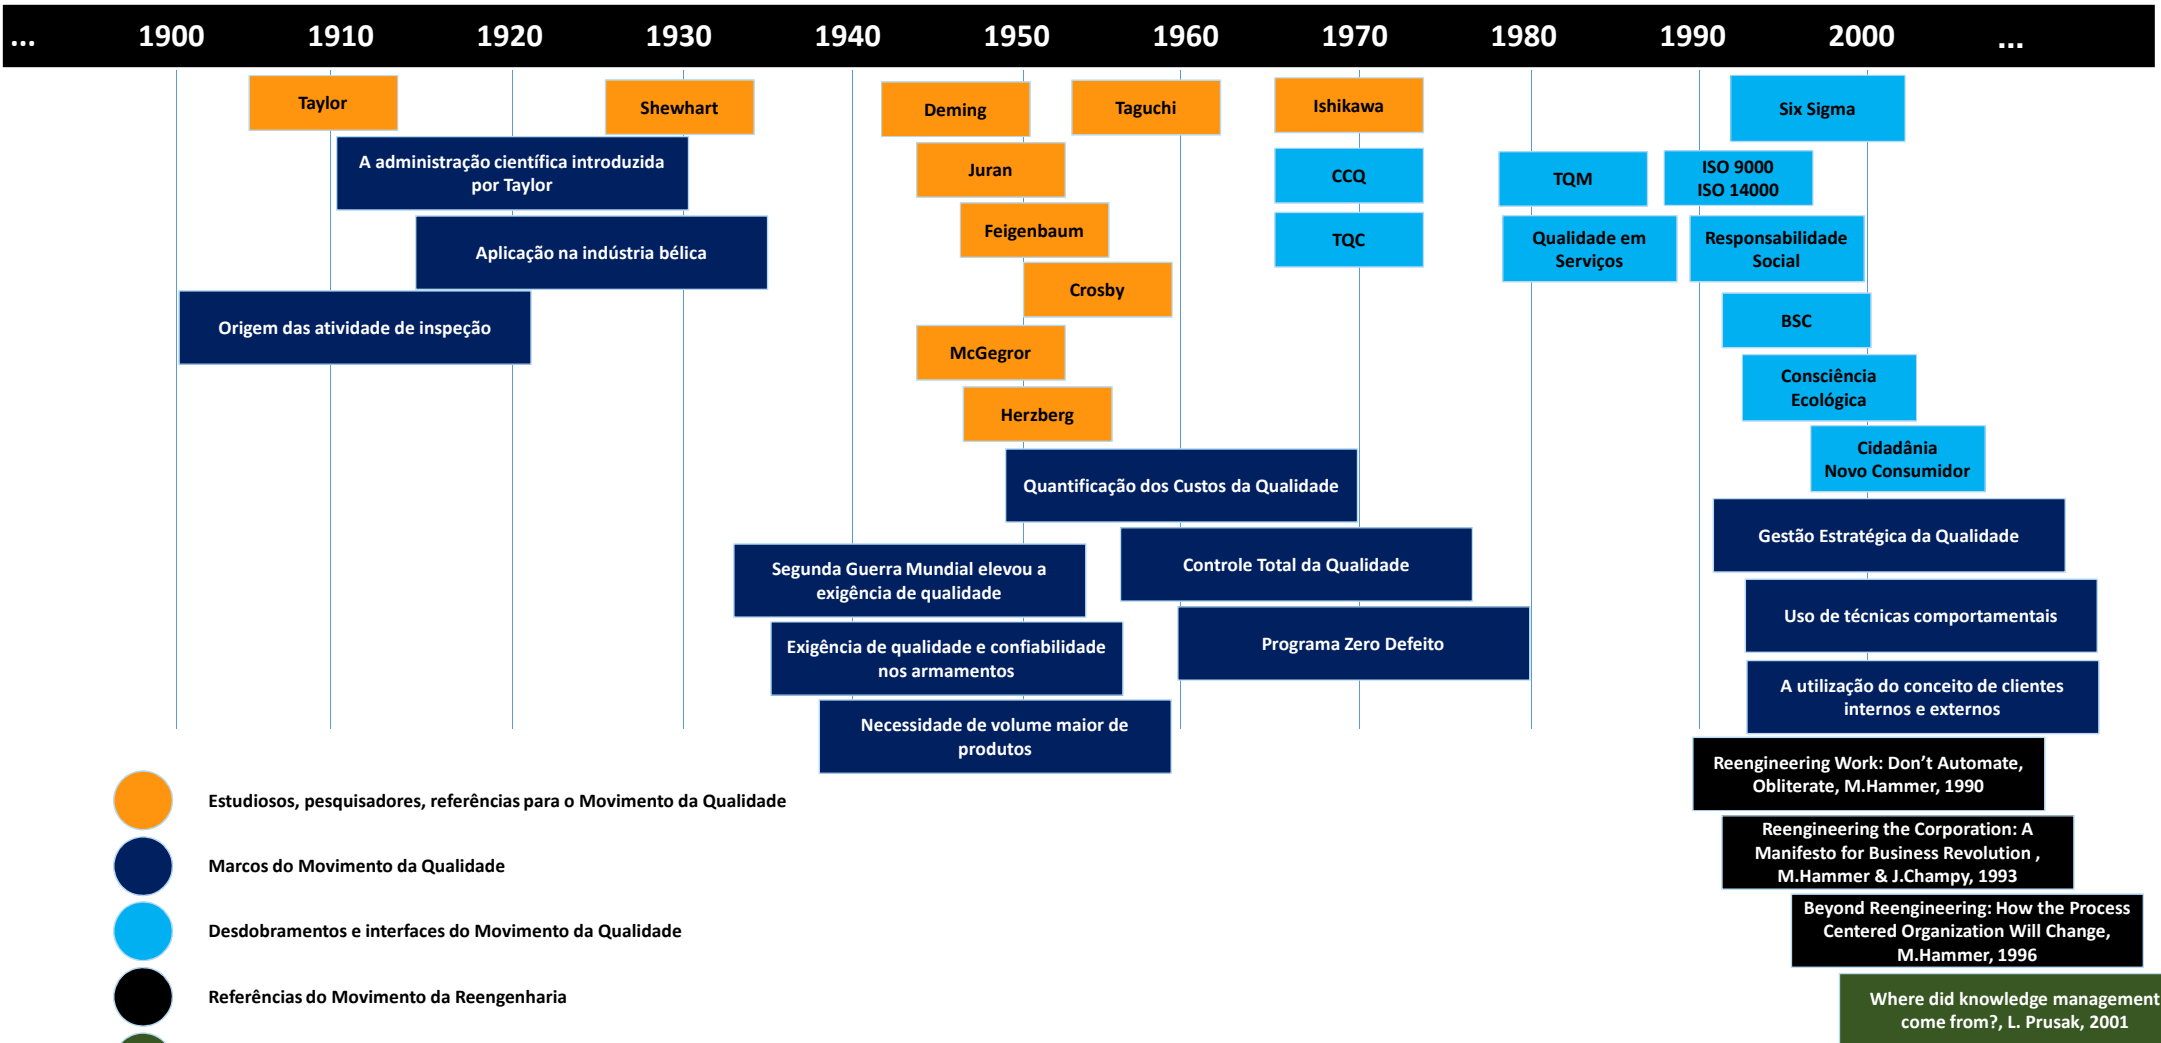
... 1900 1910 1920 1930 1940 1950 1960 1970 1980 1990 2000 ...

Taylor

Shewhart

Deming

Taguchi

Ishikawa

Six Sigma

A administração científica introduzida por Taylor

Juran

CCQ

TQM

ISO 9000
ISO 14000

Aplicação na indústria bélica

Feigenbaum

TQC

Qualidade em Serviços

Responsabilidade Social

Crosby

Origem das atividade de inspeção

BSC

McGegror

Consciência Ecológica

Herzberg

Cidadânia
Novo Consumidor

Quantificação dos Custos da Qualidade

Gestão Estratégica da Qualidade

Segunda Guerra Mundial elevou a exigência de qualidade

Controle Total da Qualidade

Uso de técnicas comportamentais

Exigência de qualidade e confiabilidade nos armamentos

Programa Zero Defeito

A utilização do conceito de clientes internos e externos

Necessidade de volume maior de produtos

Reengineering Work: Don't Automate, Obliterate, M.Hammer, 1990

Estudiosos, pesquisadores, referências para o Movimento da Qualidade

Marcos do Movimento da Qualidade

Reengineering the Corporation: A Manifesto for Business Revolution , M.Hammer & J.Champy, 1993

Desdobramentos e interfaces do Movimento da Qualidade

Beyond Reengineering: How the Process Centered Organization Will Change, M.Hammer, 1996

Referências do Movimento da Reengenharia

Where did knowledge management come from?, L. Prusak, 2001